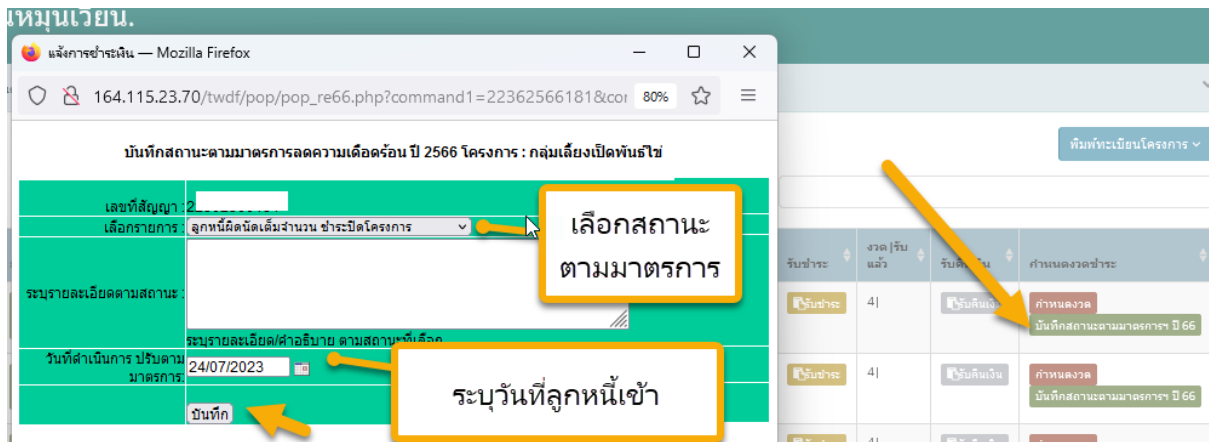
หมุนเวียน.

แจ้งการชำระเงิน — Mozilla Firefox

164.115.23.70/twdf/pop/pop_re66.php?command1=22362566181&cor 80%

บันทึกสถานะตามมาตรการลดความเดือดร้อน ปี 2566 โครงการ : กลุ่มเลี้ยงเป็ดพันธ์ไข่

เลขที่สัญญา : 2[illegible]

เลือกรายการ : ลูกหนี้ผิดนัดเต็มจำนวน ชำระปิดโครงการ

ระบุรายละเอียดตามสถานะ :

ระบุรายละเอียด/คำอธิบาย ตามสถานะที่เลือก

วันที่ดำเนินการ ปรับตามมาตรการ: 24/07/2023

บันทึก

เลือกสถานะตามมาตรการ

ระบุวันที่ลูกหนี้เข้า

พิมพ์ทะเบียนโครงการ

รับชำระ

งวด |รับแล้ว

รับคืนเงิน

กำหนดงวดชำระ

รับชำระ 4| รับคืนเงิน กำหนดงวด บันทึกสถานะตามมาตรการ ปี 66

รับชำระ 4| รับคืนเงิน กำหนดงวด บันทึกสถานะตามมาตรการ ปี 66

4|